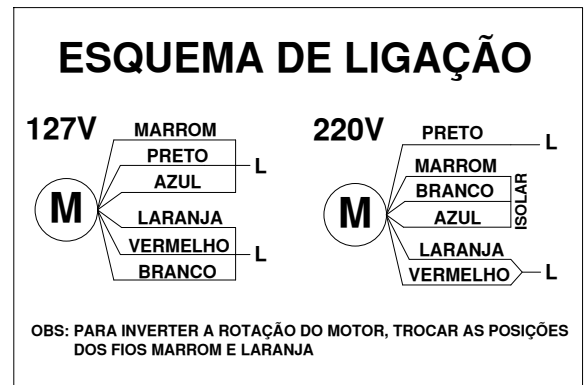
ESQUEMA DE LIGAÇÃO

127V

MARROM
PRETO
AZUL
L
M
LARANJA
VERMELHO
BRANCO
L

220V

PRETO
L
MARROM
BRANCO
AZUL
ISOLAR
M
LARANJA
VERMELHO
L

OBS: PARA INVERTER A ROTAÇÃO DO MOTOR, TROCAR AS POSIÇÕES DOS FIOS MARROM E LARANJA